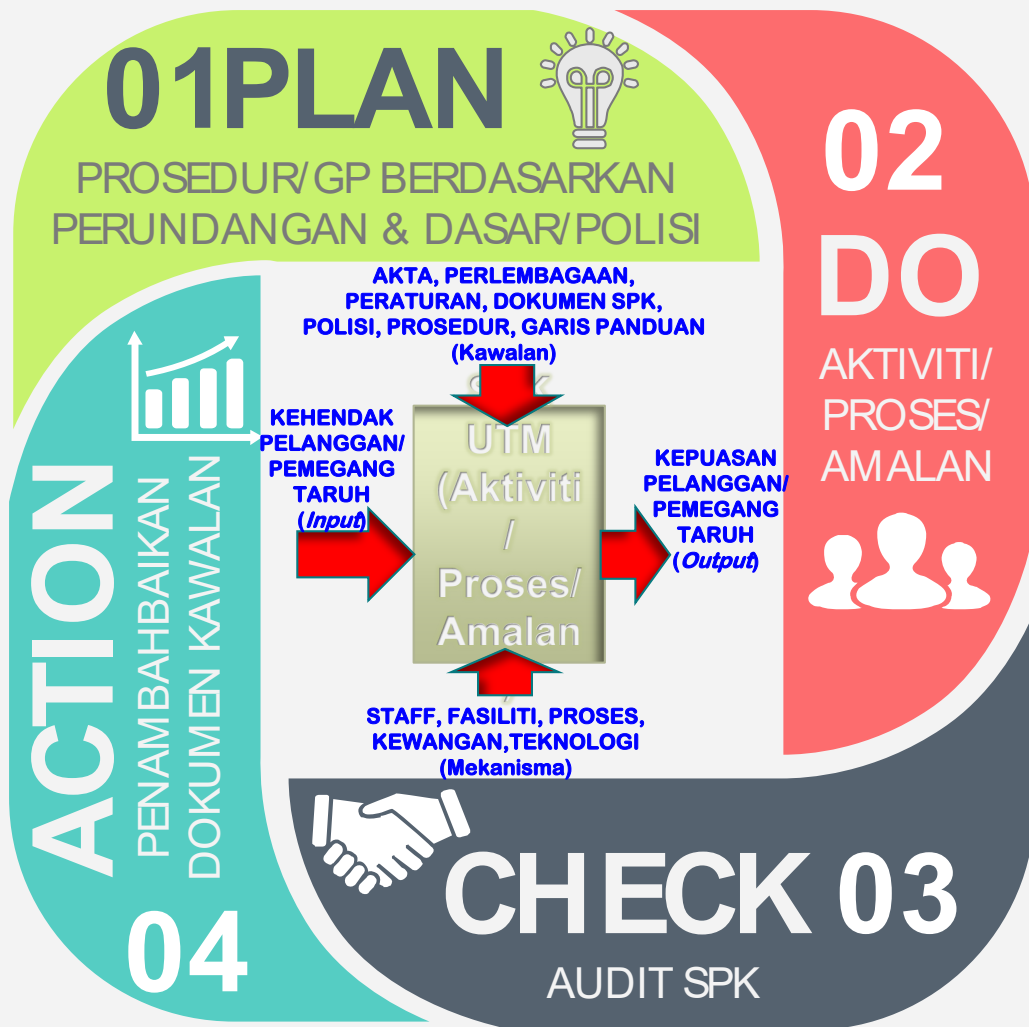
01PLAN

PROSEDUR/GP BERDASARKAN PERUNDANGAN & DASAR/POLISI

02

DO

AKTIVITI/ PROSES/ AMALAN

AKTA, PERLEMBAGAAN, PERATURAN, DOKUMEN SPK, POLISI, PROSEDUR, GARIS PANDUAN (Kawalan)

KEHENDAK PELANGGAN/ PEMEGANG TARUH (*Input*)

UTM (Aktiviti / Proses/ Amalan

KEPUASAN PELANGGAN/ PEMEGANG TARUH (*Output*)

STAFF, FASILITI, PROSES, KEWANGAN,TEKNOLOGI (Mekanisma)

ACTION

PENAMBAHBAIKAN DOKUMEN KAWALAN

04

CHECK 03

AUDIT SPK